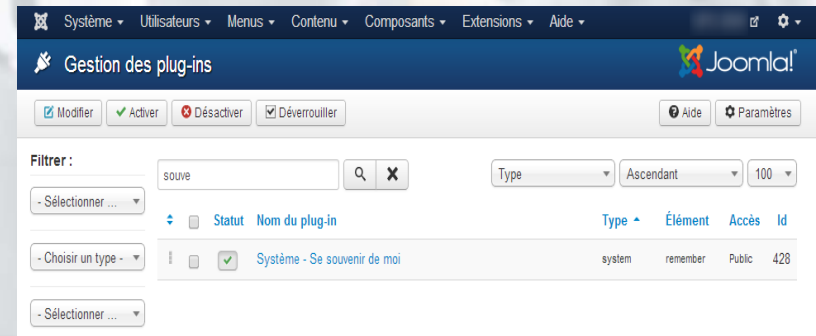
Système ▾ Utilisateurs ▾ Menus ▾ Contenu ▾ Composants ▾ Extensions ▾ Aide ▾

Gestion des plug-ins

Joomla!

Modifier | Activer | Désactiver | Déverrouiller | Aide | Paramètres

Filtrer :

- Sélectionner ...

- Choisir un type -

- Sélectionner ...

souve

Type | Ascendant | 100

| | | Statut | Nom du plug-in | Type ▴ | Élément | Accès | Id |
|---|---|---|---|---|---|---|---|
| | | ✓ | Système - Se souvenir de moi | system | remember | Public | 428 |